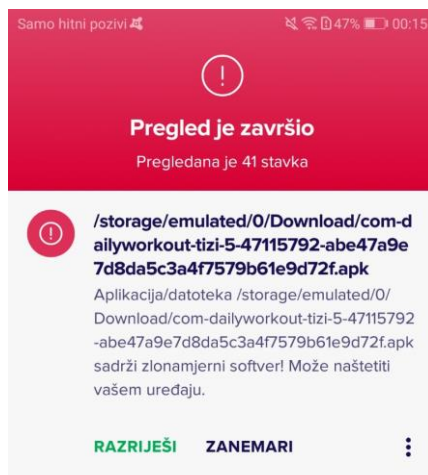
Samo hitni pozivi 47% 00:15

Pregled je završio

Pregledana je 41 stavka

/storage/emulated/0/Download/com-dailyworkout-tizi-5-47115792-abe47a9e7d8da5c3a4f7579b61e9d72f.apk

Aplikacija/datoteka /storage/emulated/0/Download/com-dailyworkout-tizi-5-47115792-abe47a9e7d8da5c3a4f7579b61e9d72f.apk sadrži zlonamjerni softver! Može naštetiti vašem uređaju.

RAZRIJEŠI ZANEMARI